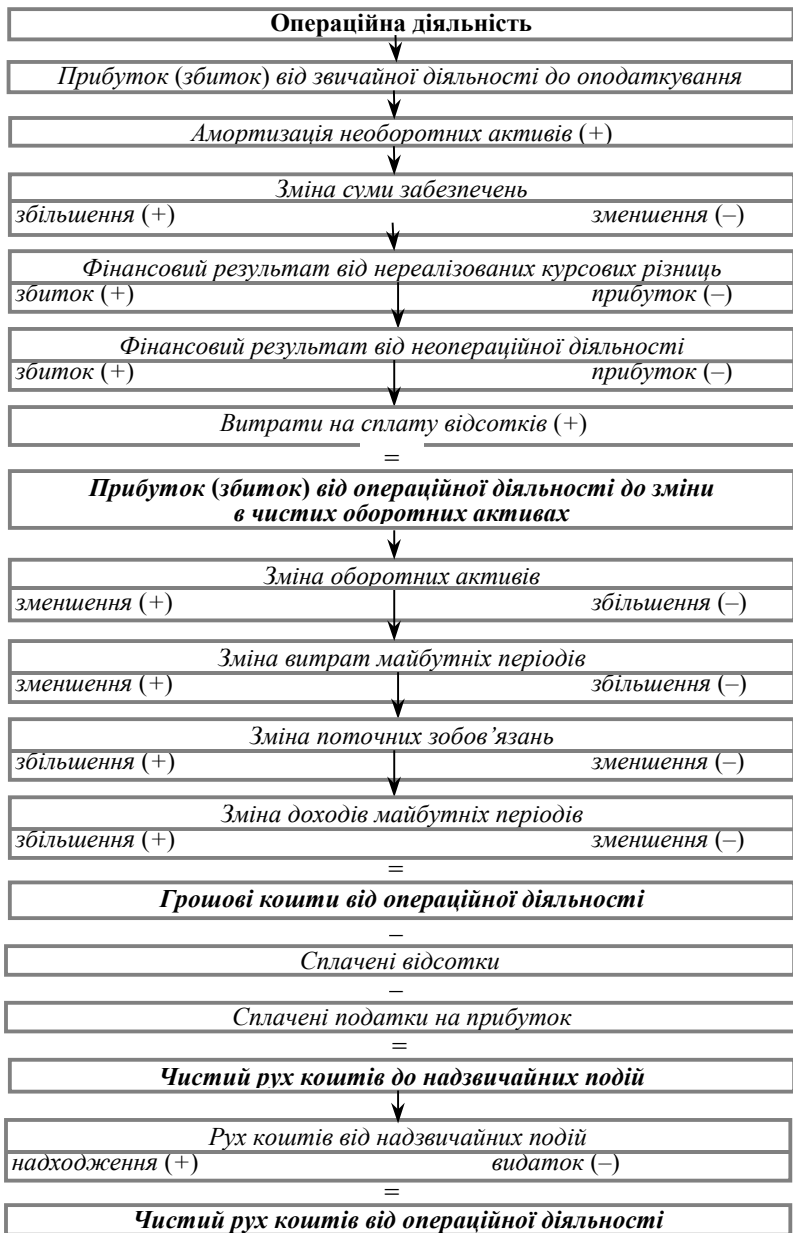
Операційна діяльність

Прибуток (збиток) від звичайної діяльності до оподаткування

Амортизація необоротних активів (+)

Зміна суми забезпечень
збільшення (+) зменшення (–)

Фінансовий результат від нереалізованих курсових різниць
збиток (+) прибуток (–)

Фінансовий результат від неопераційної діяльності
збиток (+) прибуток (–)

Витрати на сплату відсотків (+)

=

Прибуток (збиток) від операційної діяльності до зміни в чистих оборотних активах

Зміна оборотних активів
зменшення (+) збільшення (–)

Зміна витрат майбутніх періодів
зменшення (+) збільшення (–)

Зміна поточних зобов’язань
збільшення (+) зменшення (–)

Зміна доходів майбутніх періодів
збільшення (+) зменшення (–)

=

Грошові кошти від операційної діяльності

–

Сплачені відсотки

–

Сплачені податки на прибуток

=

Чистий рух коштів до надзвичайних подій

Рух коштів від надзвичайних подій
надходження (+) видаток (–)

=

Чистий рух коштів від операційної діяльності